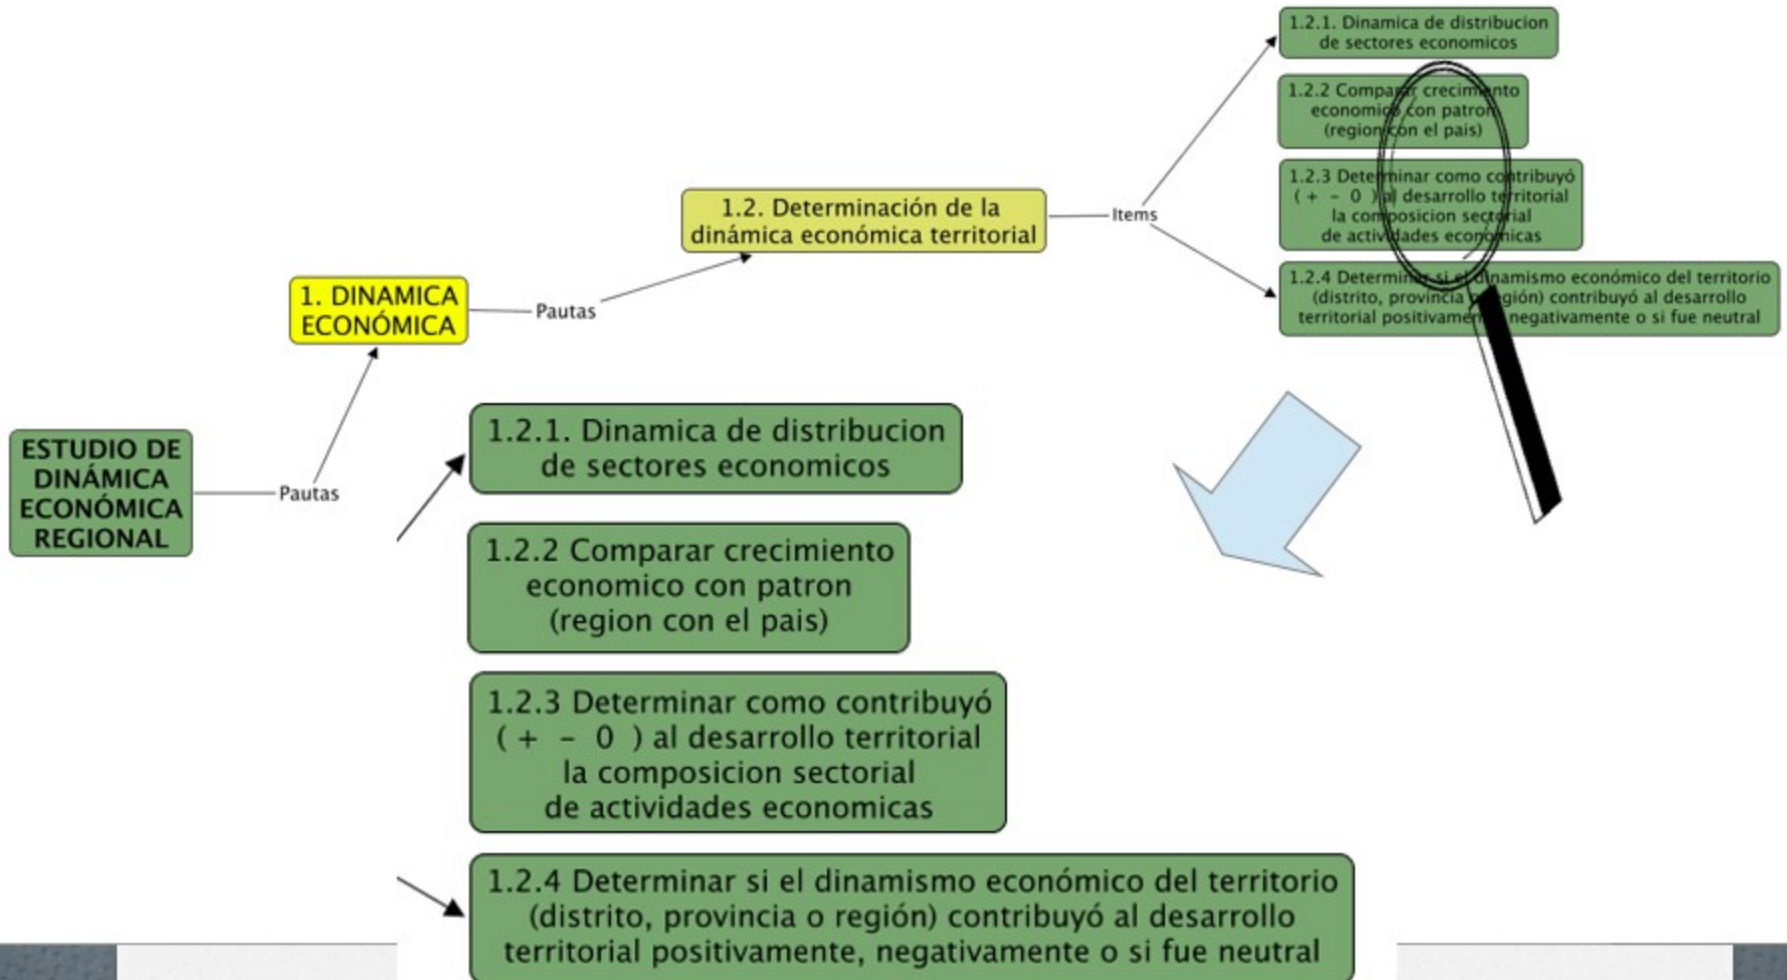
ESTUDIO DE DINÁMICA ECONÓMICA REGIONAL

Pautas

1. DINAMICA ECONÓMICA

Pautas

1.2. Determinación de la dinámica económica territorial

Items

1.2.1. Dinamica de distribucion de sectores economicos

1.2.2 Comparar crecimiento economico con patron (region con el pais)

1.2.3 Determinar como contribuyó ( + - 0 ) al desarrollo territorial la composicion sectorial de actividades economicas

1.2.4 Determinar si el dinamismo económico del territorio (distrito, provincia o región) contribuyó al desarrollo territorial positivamente, negativamente o si fue neutral

1.2.1. Dinamica de distribucion de sectores economicos

1.2.2 Comparar crecimiento economico con patron (region con el pais)

1.2.3 Determinar como contribuyó ( + - 0 ) al desarrollo territorial la composicion sectorial de actividades economicas

1.2.4 Determinar si el dinamismo económico del territorio (distrito, provincia o región) contribuyó al desarrollo territorial positivamente, negativamente o si fue neutral